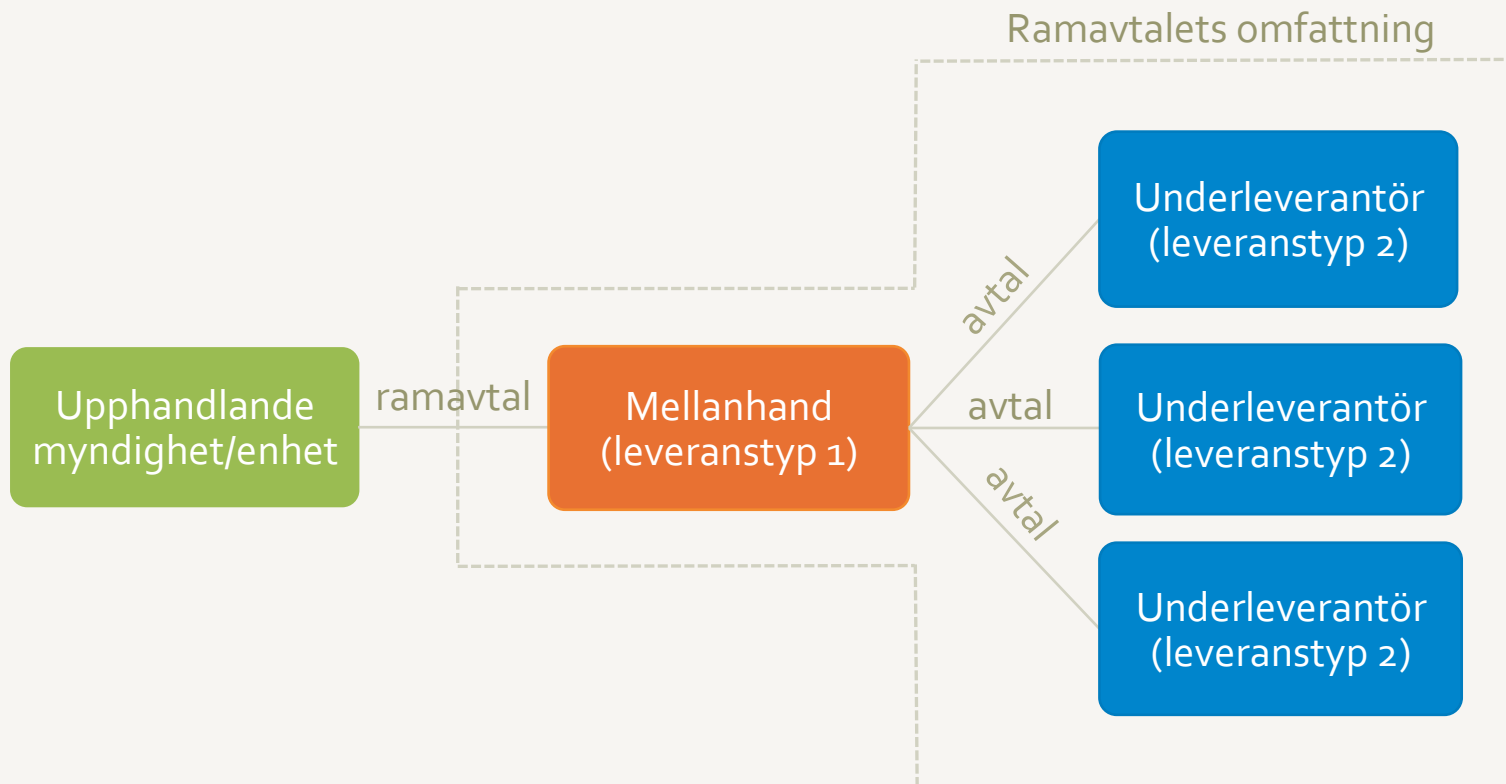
Ramavtalets omfattning

Upphandlande myndighet/enhet

ramavtal

Mellanhand (leveranstyp 1)

avtal

avtal

avtal

Underleverantör (leveranstyp 2)

Underleverantör (leveranstyp 2)

Underleverantör (leveranstyp 2)